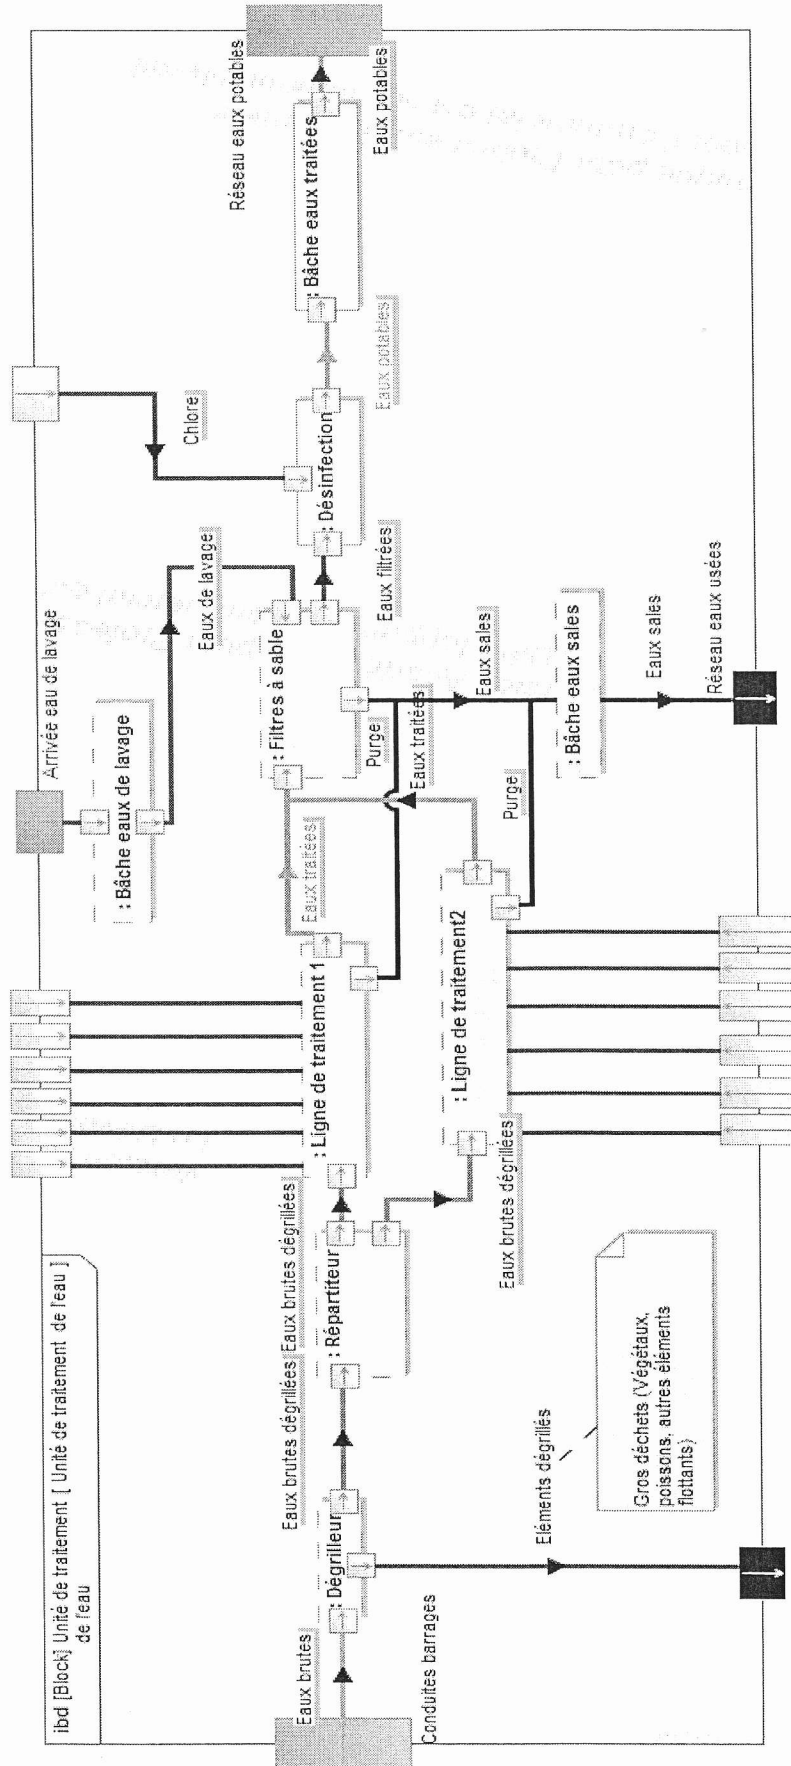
ibd [Block] Unité de traitement [ Unité de traitement de l'eau ]

Eaux brutes

Conduites barrages

: Dégrilleur

Eaux brutes dégrillées

: Répartiteur

Eaux brutes dégrillées

: Ligne de traitement 1

Eaux brutes dégrillées

: Ligne de traitement2

Eléments dégrillés

Gros déchets (Végétaux, poissons, autres éléments flottants)

Arrivée eau de lavage

: Bâche eaux de lavage

Eaux de lavage

Eaux traitées

: Filtres à sable

Purge

Eaux traitées

Purge

Eaux sales

: Bâche eaux sales

Eaux sales

Réseau eaux usées

Eaux filtrées

: Désinfection

Chlore

Eaux potables

: Bâche eaux traitées

Eaux potables

Réseau eaux potables